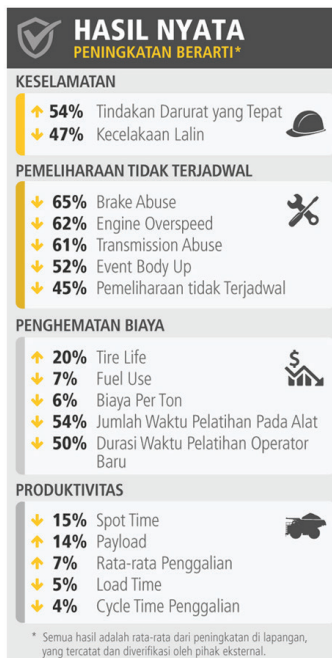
HASIL NYATA
PENINGKATAN BERARTI*

KESELAMATAN
54% Tindakan Darurat yang Tepat
47% Kecelakaan Lalin

PEMELIHARAAN TIDAK TERJADWAL
65% Brake Abuse
62% Engine Overspeed
61% Transmission Abuse
52% Event Body Up
45% Pemeliharaan tidak Terjadwal

PENGHEMATAN BIAYA
20% Tire Life
7% Fuel Use
6% Biaya Per Ton
54% Jumlah Waktu Pelatihan Pada Alat
50% Durasi Waktu Pelatihan Operator Baru

PRODUKTIVITAS
15% Spot Time
14% Payload
7% Rata-rata Penggalian
5% Load Time
4% Cycle Time Penggalian

* Semua hasil adalah rata-rata dari peningkatan di lapangan, yang tercatat dan diverifikasi oleh pihak eksternal.